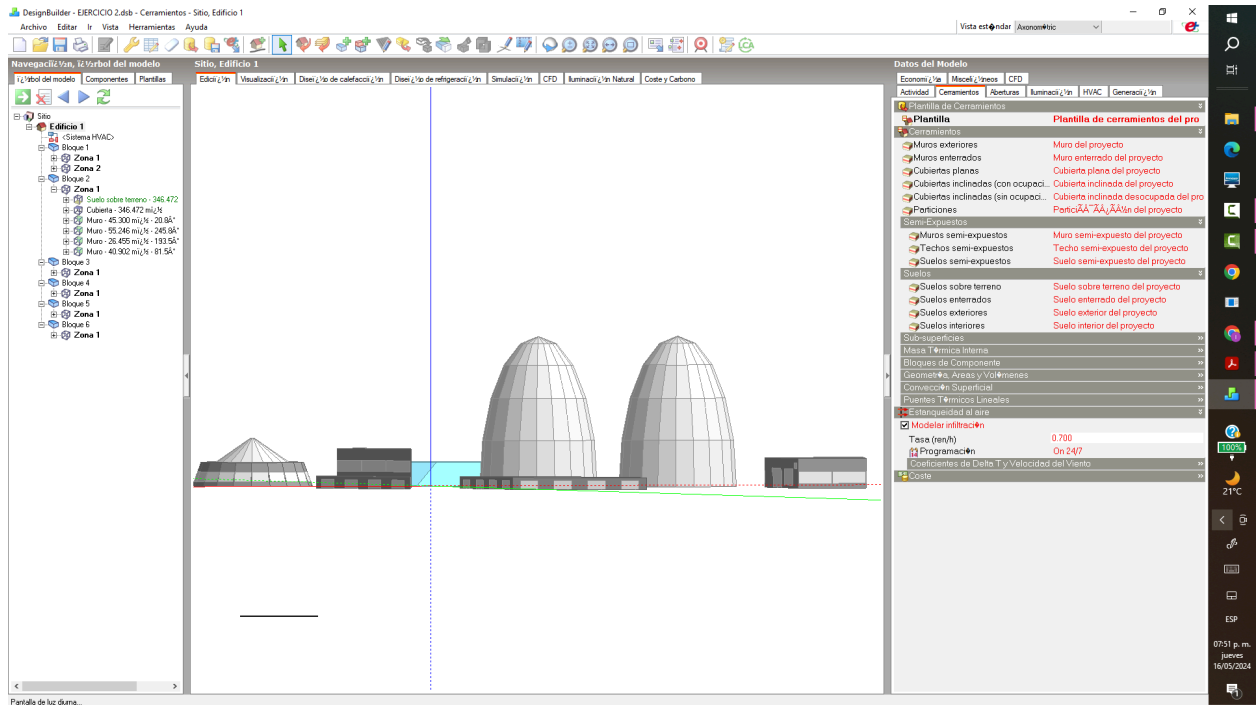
DesignBuilder - EJERCICIO 2.dsb - Cerramientos - Sitio, Edificio 1

Archivo Editar Ir Vista Herramientas Ayuda

Vista est�ndar Axonom�tric

Navegaci�n, ï¿½rbol del modelo

ï¿½rbol del modelo Componentes Plantillas

Sitio
Edificio 1
<Sistema HVAC>
Bloque 1
Zona 1
Zona 2
Bloque 2
Zona 1
Suelo sobre terreno - 346.472
Cubierta - 346.472 mï¿½
Muro - 45.300 mï¿½ - 20.8Â°
Muro - 55.246 mï¿½ - 245.8Â°
Muro - 26.455 mï¿½ - 193.5Â°
Muro - 40.902 mï¿½ - 81.5Â°
Bloque 3
Zona 1
Bloque 4
Zona 1
Bloque 5
Zona 1
Bloque 6
Zona 1

Sitio, Edificio 1

Ediciï¿½n Visualizaciï¿½n Diseï¿½o de calefacciï¿½n Diseï¿½o de refrigeraciï¿½n Simulaciï¿½n CFD Iluminaciï¿½n Natural Coste y Carbono

Datos del Modelo

Economï¿½a Miscelï¿½neos CFD
Actividad Cerramientos Aberturas Iluminaciï¿½n HVAC Generaciï¿½n

Plantilla de Cerramientos
Plantilla Plantilla de cerramientos del pro
Cerramientos
Muros exteriores Muro del proyecto
Muros enterrados Muro enterrado del proyecto
Cubiertas planas Cubierta plana del proyecto
Cubiertas inclinadas (con ocupaci... Cubierta inclinada del proyecto
Cubiertas inclinadas (sin ocupaci... Cubierta inclinada desocupada del pro
Particiones ParticiÃ¯Â¿Â½n del proyecto
Semi-Expuestos
Muros semi-expuestos Muro semi-expuesto del proyecto
Techos semi-expuestos Techo semi-expuesto del proyecto
Suelos semi-expuestos Suelo semi-expuesto del proyecto
Suelos
Suelos sobre terreno Suelo sobre terreno del proyecto
Suelos enterrados Suelo enterrado del proyecto
Suelos exteriores Suelo exterior del proyecto
Suelos interiores Suelo interior del proyecto
Sub-superficies
Masa T�rmica Interna
Bloques de Componente
Geometr�a, Areas y Vol�menes
Convecci�n Superficial
Puentes T�rmicos Lineales
Estanqueidad al aire
Modelar infiltraci�n
Tasa (ren/h) 0.700
Programaci�n On 24/7
Coeficientes de Delta T y Velocidad del Viento
Coste

100%
21°C
ESP
07:51 p. m.
jueves
16/05/2024

Pantalla de luz diurna...